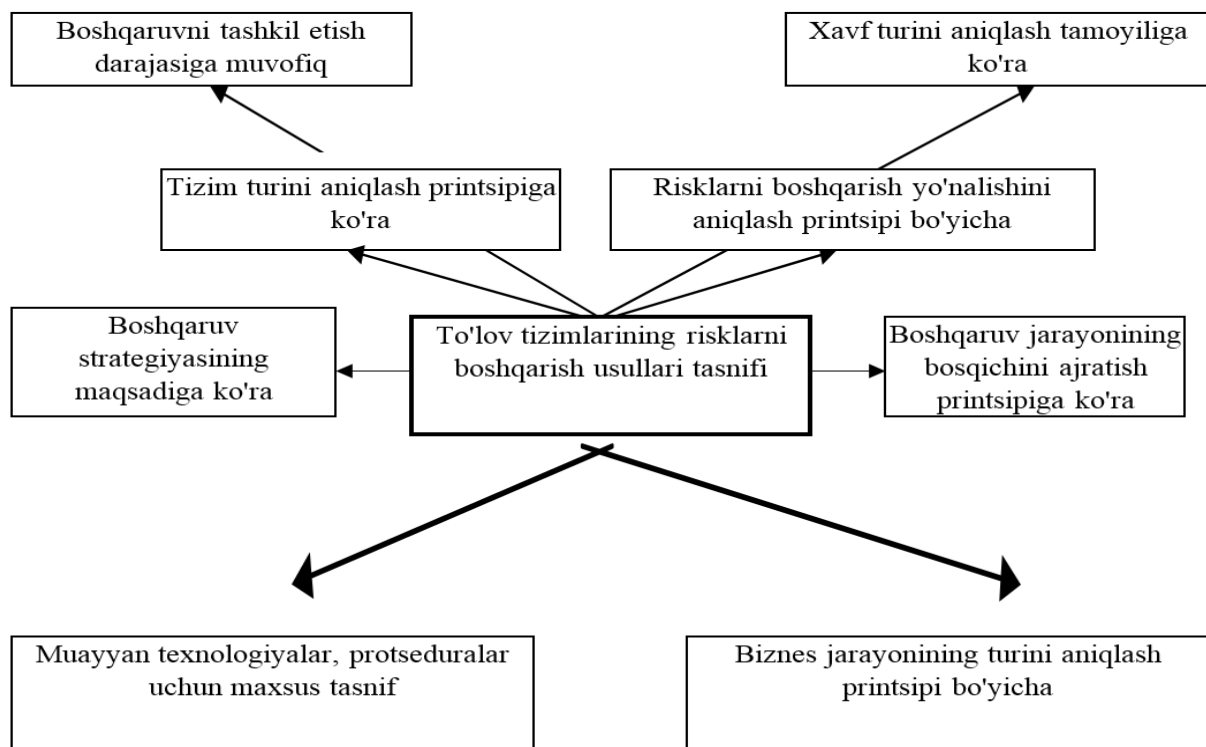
Boshqaruvni tashkil etish darajasiga muvofiq

Xavf turini aniqlash tamoyiliga ko'ra

Tizim turini aniqlash printsipiga ko'ra

Risklarni boshqarish yo'nalishini aniqlash printsipi bo'yicha

Boshqaruv strategiyasining maqsadiga ko'ra

To'lov tizimlarining risklarni boshqarish usullari tasnifi

Boshqaruv jarayonining bosqichini ajratish printsipiga ko'ra

Muayyan texnologiyalar, protseduralar uchun maxsus tasnif

Biznes jarayonining turini aniqlash printsipi bo'yicha